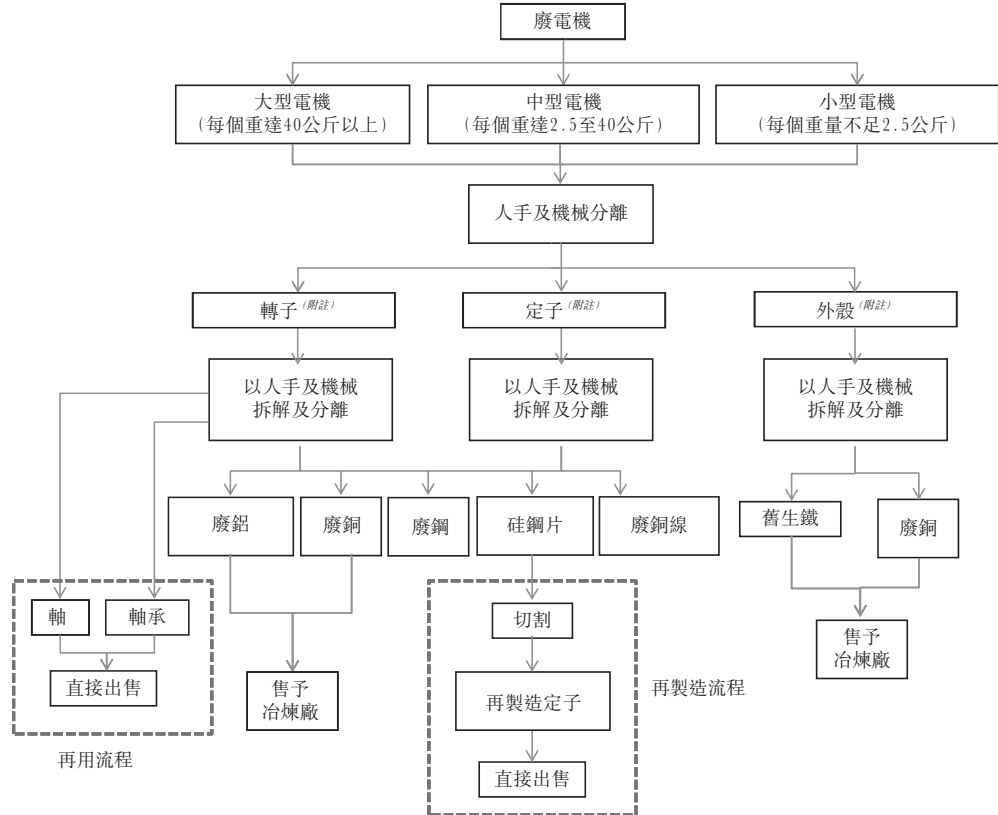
廢電機

大型電機
（每個重達40公斤以上）

中型電機
（每個重達2.5至40公斤）

小型電機
（每個重量不足2.5公斤）

人手及機械分離

轉子$^{(附註)}$

定子$^{(附註)}$

外殼$^{(附註)}$

以人手及機械
拆解及分離

以人手及機械
拆解及分離

以人手及機械
拆解及分離

廢鋁

廢銅

廢鋼

硅鋼片

廢銅線

舊生鐵

廢銅

軸

軸承

直接出售

再用流程

售予
冶煉廠

切割

再製造定子

直接出售

再製造流程

售予
冶煉廠